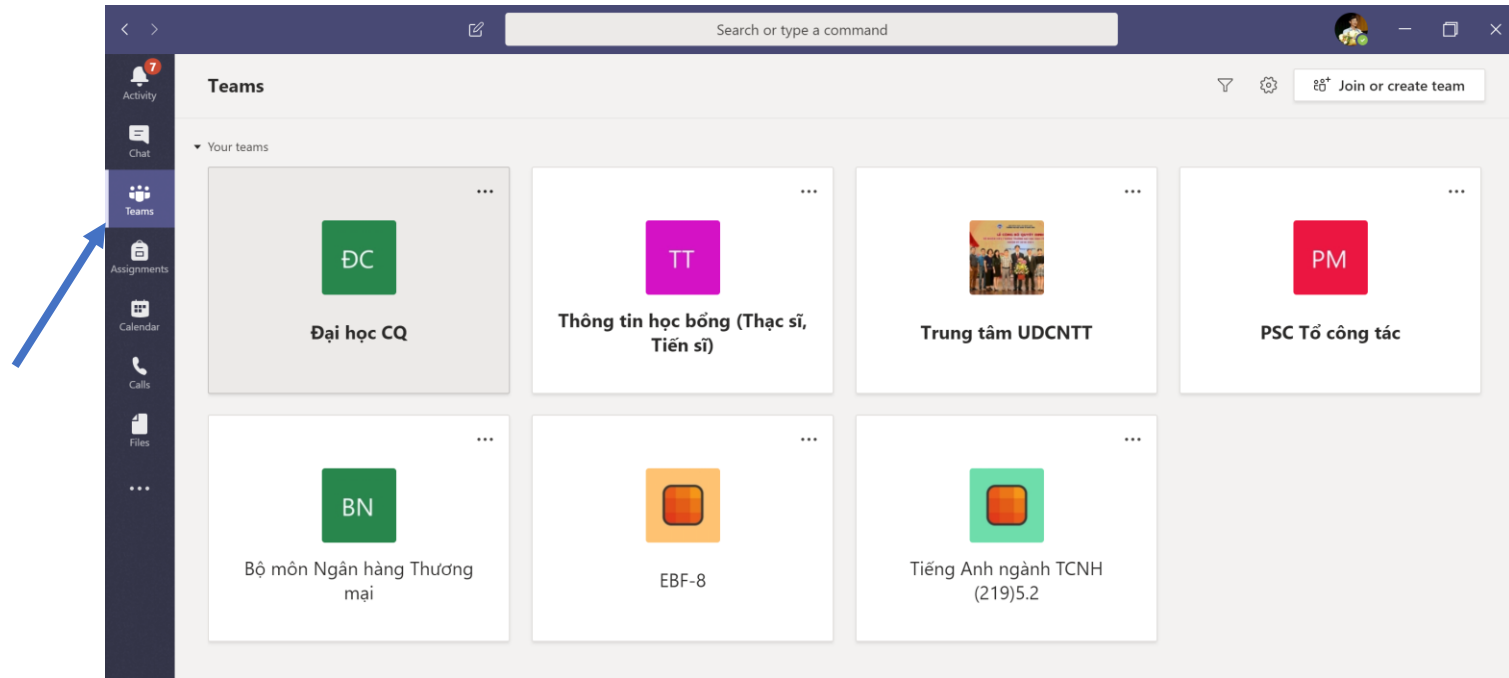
Search or type a command

7
Activity

Chat

Teams

Assignments

Calendar

Calls

Files

...

Teams

Join or create team

Your teams

...
ĐC
Đại học CQ

...
TT
Thông tin học bổng (Thạc sĩ, Tiến sĩ)

...
Trung tâm UDCNTT

...
PM
PSC Tổ công tác

...
BN
Bộ môn Ngân hàng Thương mại

...
EBF-8

...
Tiếng Anh ngành TCNH (219)5.2